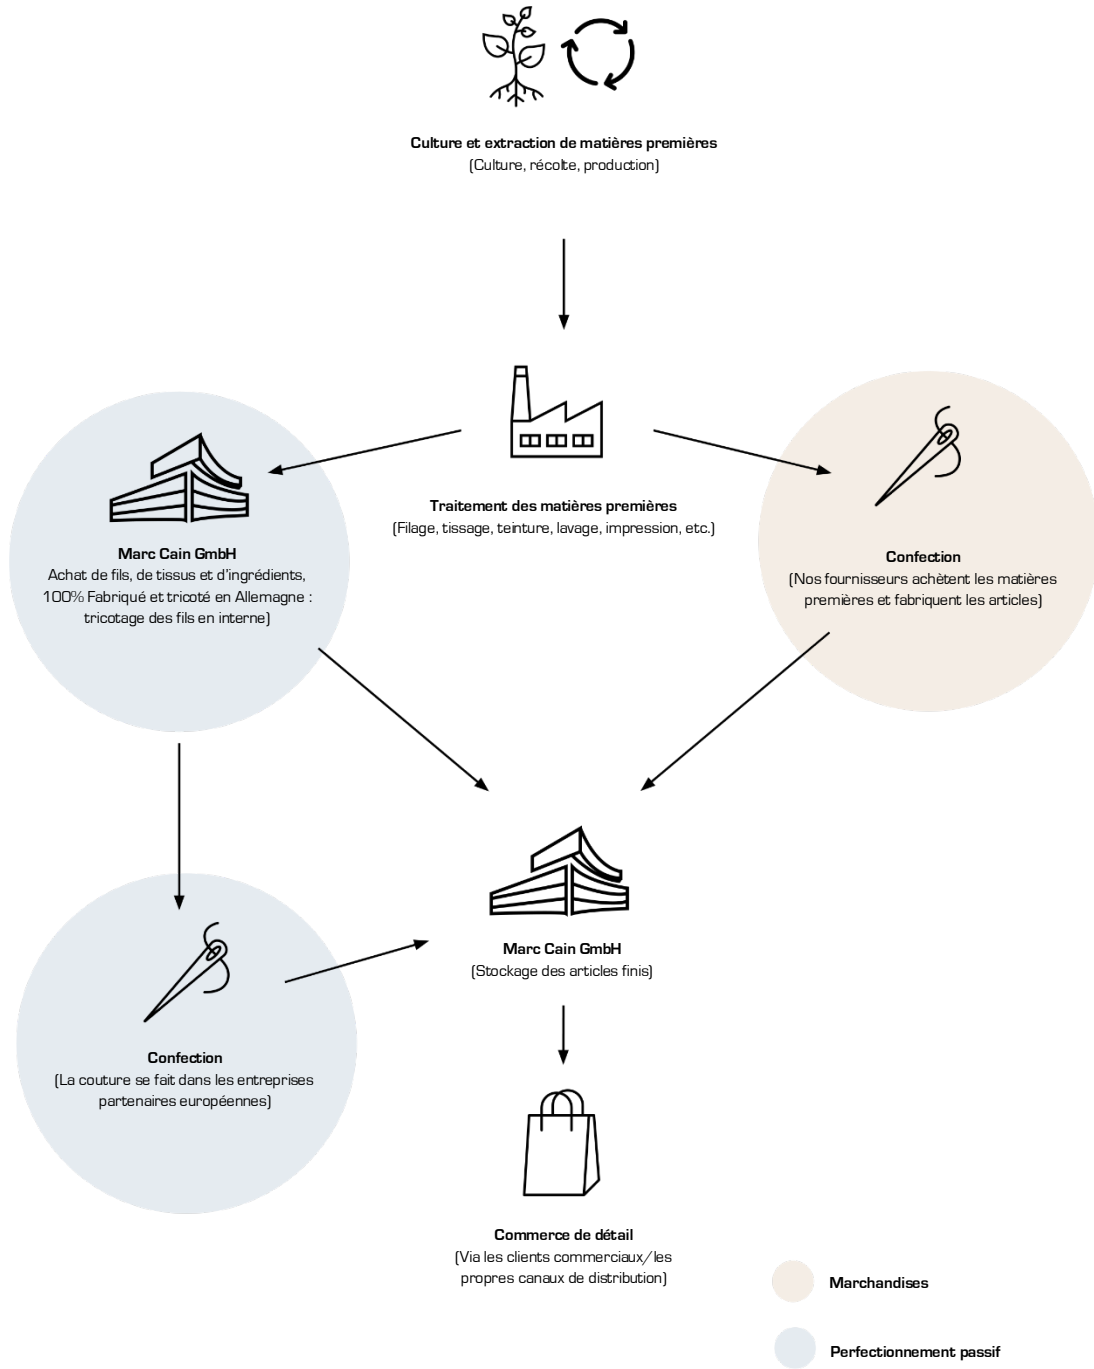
Culture et extraction de matières premières
(Culture, récolte, production)

Traitement des matières premières
(Filage, tissage, teinture, lavage, impression, etc.)

Marc Cain GmbH
Achat de fils, de tissus et d'ingrédients, 100% Fabriqué et tricoté en Allemagne : tricotage des fils en interne)

Confection
(Nos fournisseurs achètent les matières premières et fabriquent les articles)

Marc Cain GmbH
(Stockage des articles finis)

Confection
(La couture se fait dans les entreprises partenaires européennes)

Commerce de détail
(Via les clients commerciaux/les propres canaux de distribution)

Marchandises

Perfectionnement passif